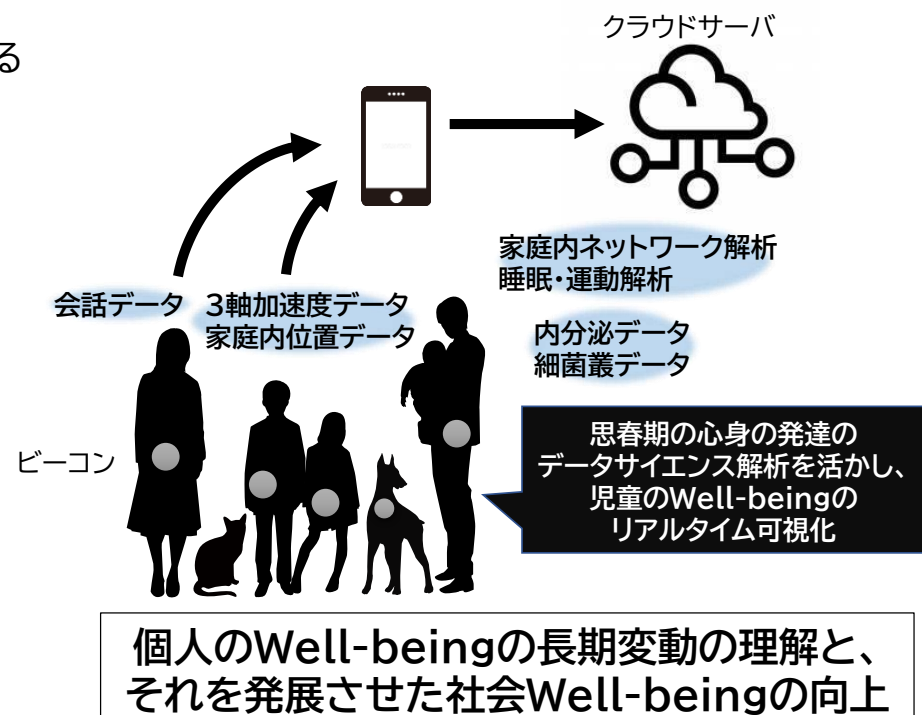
る

クラウドサーバ

家庭内ネットワーク解析
睡眠・運動解析

会話データ

3軸加速度データ
家庭内位置データ

内分泌データ
細菌叢データ

ビーコン

思春期の心身の発達の
データサイエンス解析を活かし、
児童のWell-beingの
リアルタイム可視化

個人のWell-beingの長期変動の理解と、
それを発展させた社会Well-beingの向上